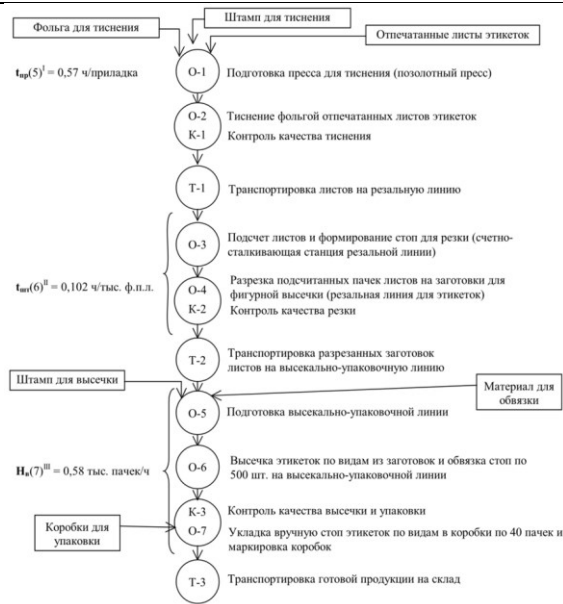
Фольга для тиснения

Штамп для тиснения

Отпечатанные листы этикеток

$t_{пр}(5)^{I}$ = 0,57 ч/приладка

О-1 Подготовка пресса для тиснения (позолотный пресс)

О-2 Тиснение фольгой отпечатанных листов этикеток

К-1 Контроль качества тиснения

Т-1 Транспортировка листов на резальную линию

О-3 Подсчет листов и формирование стоп для резки (счетно-сталкивающая станция резальной линии)

$t_{шт}(6)^{II}$ = 0,102 ч/тыс. ф.п.л.

О-4 Разрезка подсчитанных пачек листов на заготовки для фигурной высечки (резальная линия для этикеток)

К-2 Контроль качества резки

Т-2 Транспортировка разрезанных заготовок листов на высекально-упаковочную линию

Штамп для высечки

Материал для обвязки

О-5 Подготовка высекально-упаковочной линии

$H_{в}(7)^{III}$ = 0,58 тыс. пачек/ч

О-6 Высечка этикеток по видам из заготовок и обвязка стоп по 500 шт. на высекально-упаковочной линии

Коробки для упаковки

К-3 Контроль качества высечки и упаковки

О-7 Укладка вручную стоп этикеток по видам в коробки по 40 пачек и маркировка коробок

Т-3 Транспортировка готовой продукции на склад